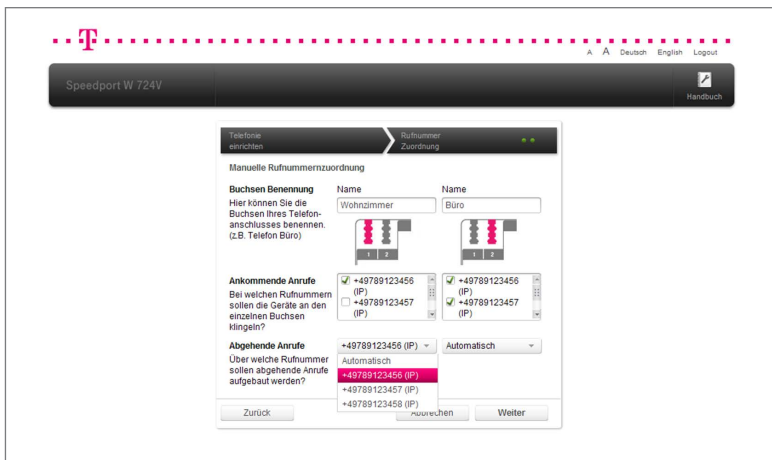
T

A A Deutsch English Logout

Speedport W 724V

Handbuch

Telefonie einrichten

Rufnummer Zuordnung

Manuelle Rufnummernzuordnung

Buchsen Benennung
Hier können Sie die Buchsen Ihres Telefonanschlusses benennen. (z.B. Telefon Büro)

Name
Wohnzimmer

Name
Büro

1 2

1 2

Ankommende Anrufe
Bei welchen Rufnummern sollen die Geräte an den einzelnen Buchsen klingeln?

+49789123456 (IP)
+49789123457 (IP)

+49789123456 (IP)
+49789123457 (IP)

Abgehende Anrufe
Über welche Rufnummer sollen abgehende Anrufe aufgebaut werden?

+49789123456 (IP)
Automatisch
+49789123456 (IP)
+49789123457 (IP)
+49789123458 (IP)

Automatisch

Zurück

Abbrechen

Weiter